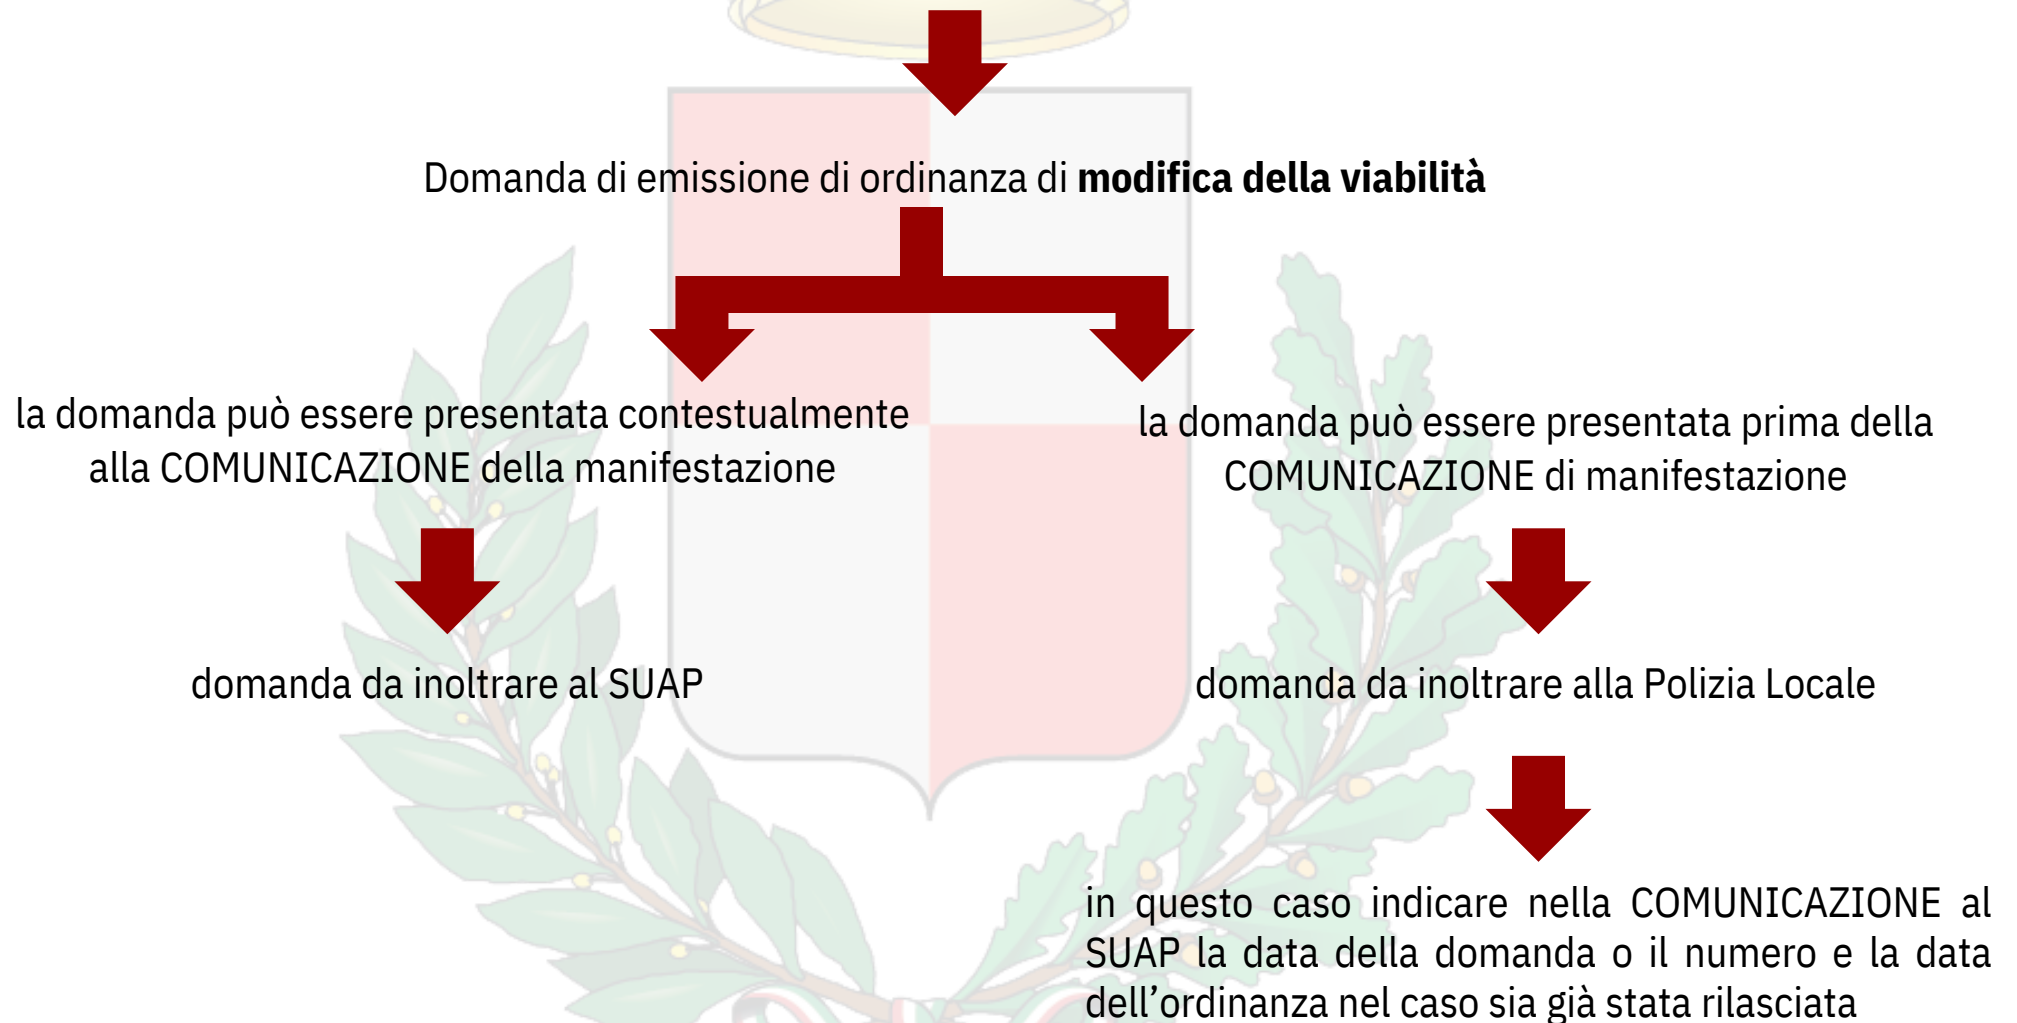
Domanda di emissione di ordinanza di **modifica della viabilità**

la domanda può essere presentata contestualmente alla COMUNICAZIONE della manifestazione

domanda da inoltrare al SUAP

la domanda può essere presentata prima della COMUNICAZIONE di manifestazione

domanda da inoltrare alla Polizia Locale

in questo caso indicare nella COMUNICAZIONE al SUAP la data della domanda o il numero e la data dell’ordinanza nel caso sia già stata rilasciata